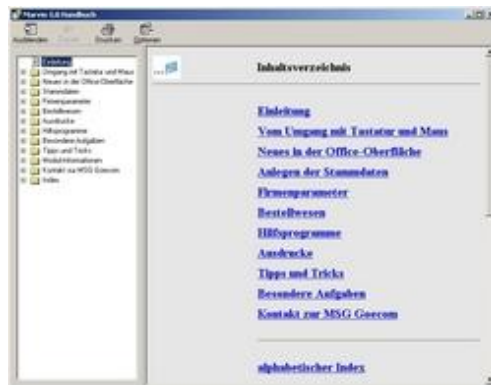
Marvin 1.0 Handbuch

Ausblenden Zurück Drucken Optionen

Einleitung
Umgang mit Tastatur und Maus
Neues in der Office-Oberfläche
Stammdaten
Firmenparameter
Bestellwesen
Ausdrucke
Hilfsprogramme
Besondere Aufgaben
Tipps und Tricks
Modul-Informationen
Kontakt zur MSG Goecom
Index

Inhaltsverzeichnis

Einleitung

Vom Umgang mit Tastatur und Maus

Neues in der Office-Oberfläche

Anlegen der Stammdaten

Firmenparameter

Bestellwesen

Hilfsprogramme

Ausdrucke

Tipps und Tricks

Besondere Aufgaben

Kontakt zur MSG Goecom

alphabetischer Index